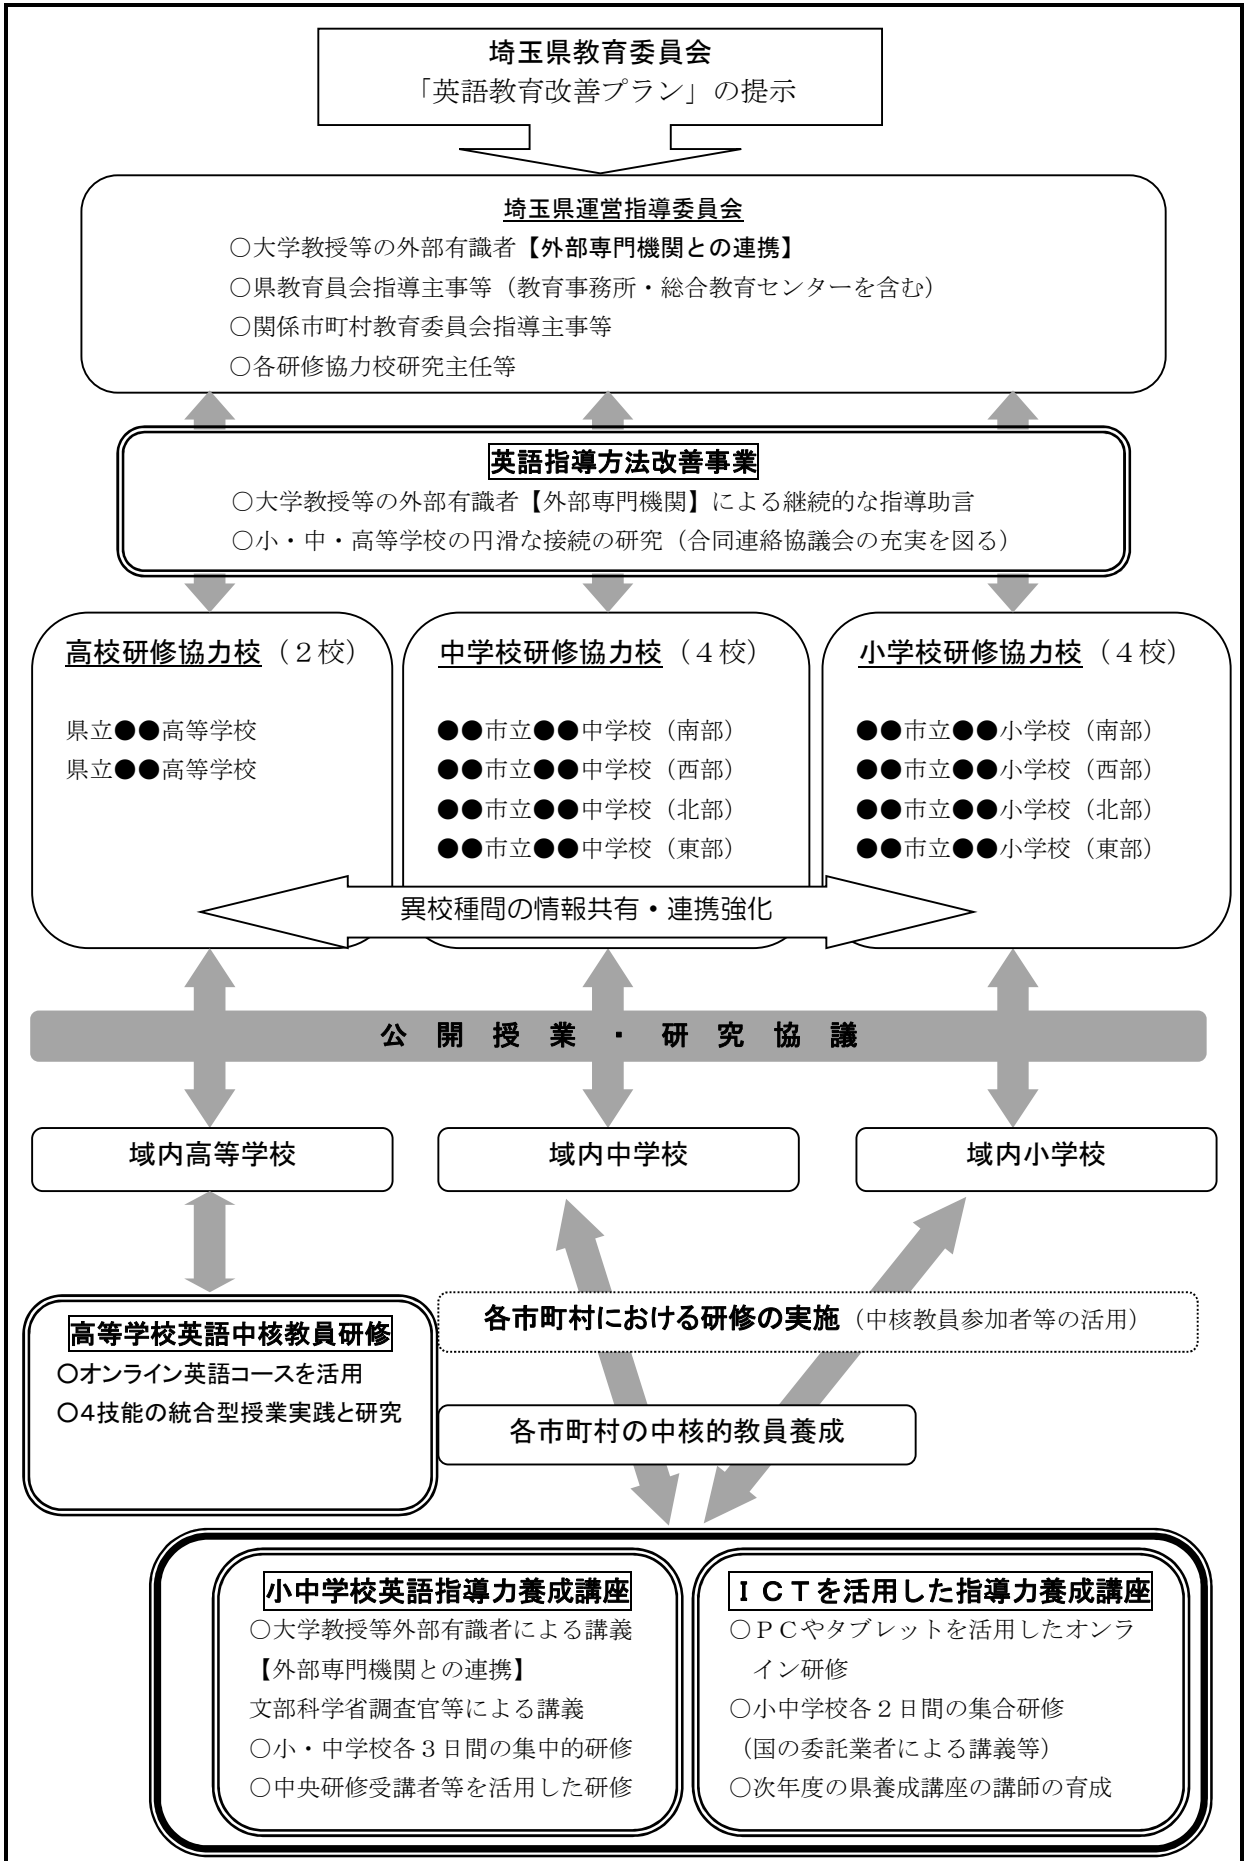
埼玉県教育委員会
「英語教育改善プラン」の提示

埼玉県運営指導委員会
○大学教授等の外部有識者【外部専門機関との連携】
○県教育員会指導主事等（教育事務所・総合教育センターを含む）
○関係市町村教育委員会指導主事等
○各研修協力校研究主任等

英語指導方法改善事業
○大学教授等の外部有識者【外部専門機関】による継続的な指導助言
○小・中・高等学校の円滑な接続の研究（合同連絡協議会の充実を図る）

高校研修協力校（２校）
県立●●高等学校
県立●●高等学校

中学校研修協力校（４校）
●●市立●●中学校（南部）
●●市立●●中学校（西部）
●●市立●●中学校（北部）
●●市立●●中学校（東部）

小学校研修協力校（４校）
●●市立●●小学校（南部）
●●市立●●小学校（西部）
●●市立●●小学校（北部）
●●市立●●小学校（東部）

異校種間の情報共有・連携強化

公　開　授　業　・　研　究　協　議

域内高等学校

域内中学校

域内小学校

高等学校英語中核教員研修
○オンライン英語コースを活用
○4技能の統合型授業実践と研究

各市町村における研修の実施（中核教員参加者等の活用）

各市町村の中核的教員養成

小中学校英語指導力養成講座
○大学教授等外部有識者による講義
【外部専門機関との連携】
文部科学省調査官等による講義
○小・中学校各３日間の集中的研修
○中央研修受講者等を活用した研修

ＩＣＴを活用した指導力養成講座
○ＰＣやタブレットを活用したオンライン研修
○小中学校各２日間の集合研修
（国の委託業者による講義等）
○次年度の県養成講座の講師の育成